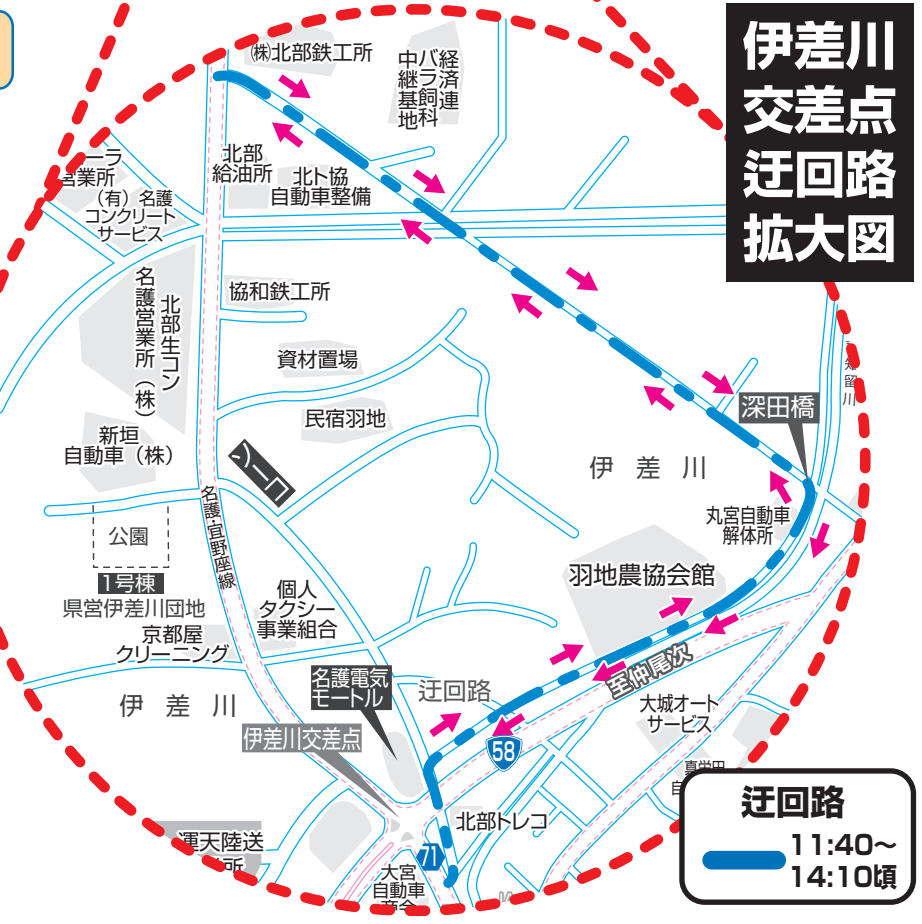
伊差川
交差点
迂回路
拡大図

㈱北部鉄工所

中バ経
継ラ済
基飼連
地料

北部
給油所

北ト協
自動車整備

ーラ
営業所

（有）名護
コンクリート
サービス

協和鉄工所

名護営業所（株）

北部生コン

資材置場

民宿羽地

ローソン

新垣
自動車（株）

名護・宜野座線

深田橋

伊差川

丸宮自動車
解体所

公園

1号棟
県営伊差川団地

個人
タクシー
事業組合

羽地農協会館

京都屋
クリーニング

至仲尾次

名護電気
モートル

迂回路

大城オート
サービス

伊差川

伊差川交差点

58

運天陸送
所

北部トレコ

71

大宮
自動車

迂回路
11:40〜
14:10頃